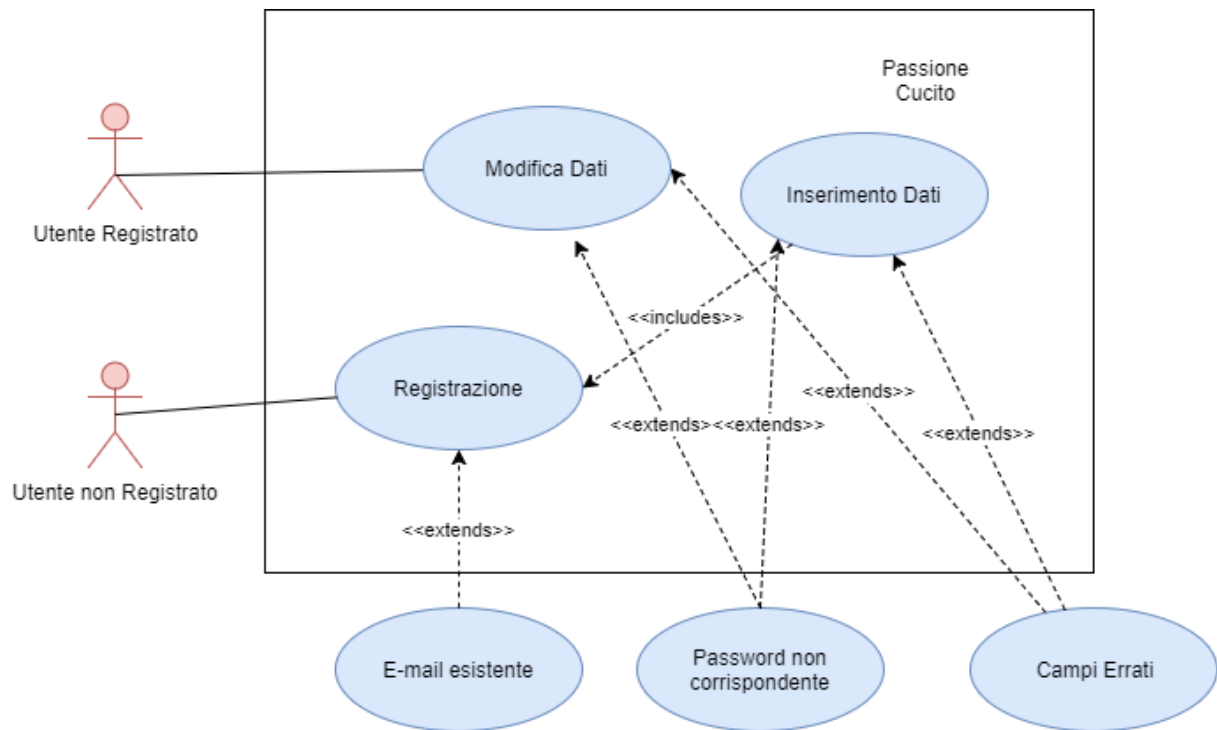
Passione Cucito

Modifica Dati

Inserimento Dati

Utente Registrato

<<includes>>

Registrazione

<<extends>>

<<extends>><<extends>>

<<extends>>

Utente non Registrato

<<extends>>

E-mail esistente

Password non corrispondente

Campi Errati